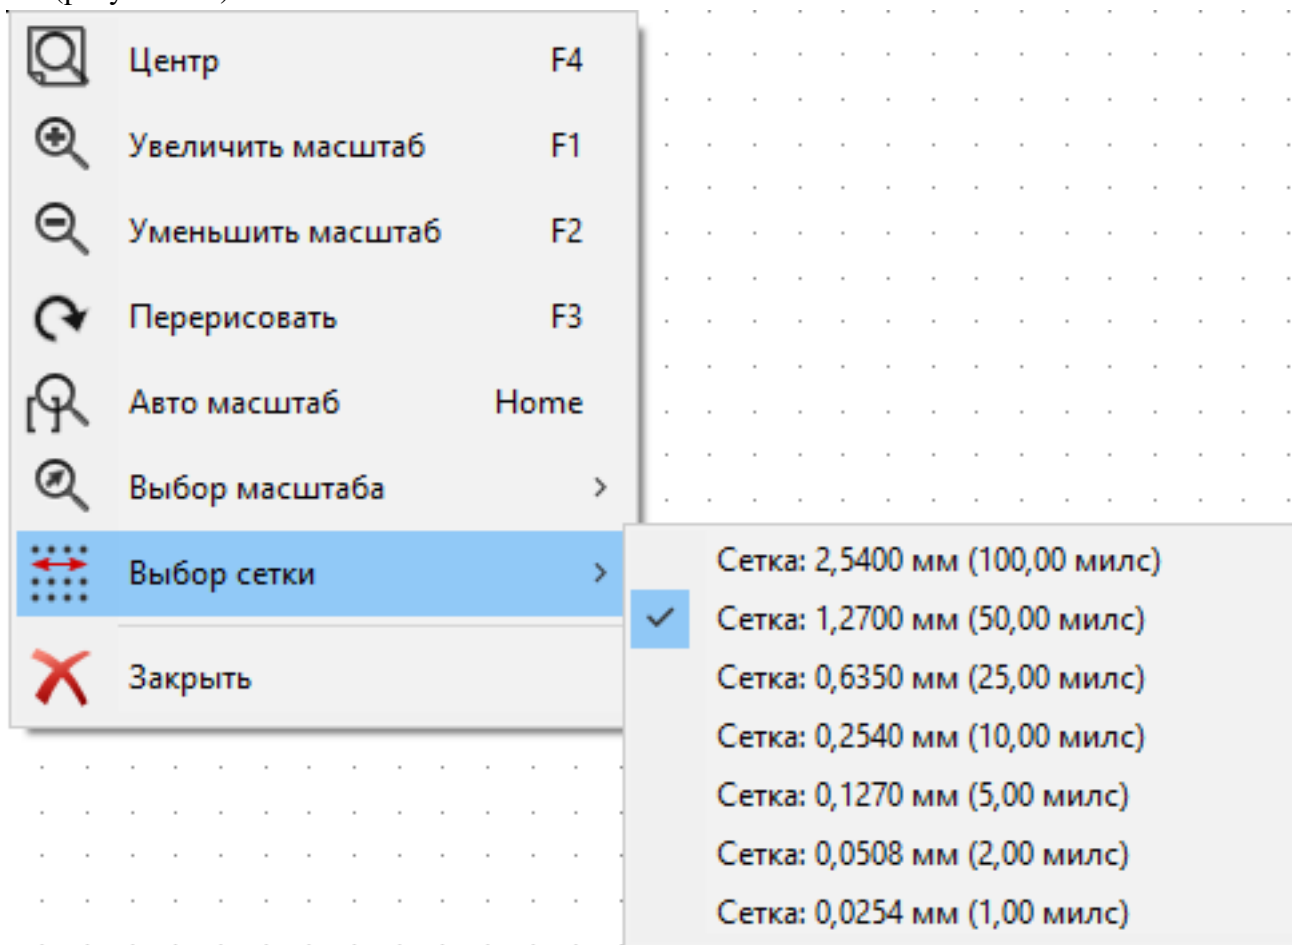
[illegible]

Центр F4

Увеличить масштаб F1

Уменьшить масштаб F2

Перерисовать F3

Авто масштаб Home

Выбор масштаба >

Выбор сетки >

Закрыть

Сетка: 2,5400 мм (100,00 милс)

Сетка: 1,2700 мм (50,00 милс)

Сетка: 0,6350 мм (25,00 милс)

Сетка: 0,2540 мм (10,00 милс)

Сетка: 0,1270 мм (5,00 милс)

Сетка: 0,0508 мм (2,00 милс)

Сетка: 0,0254 мм (1,00 милс)